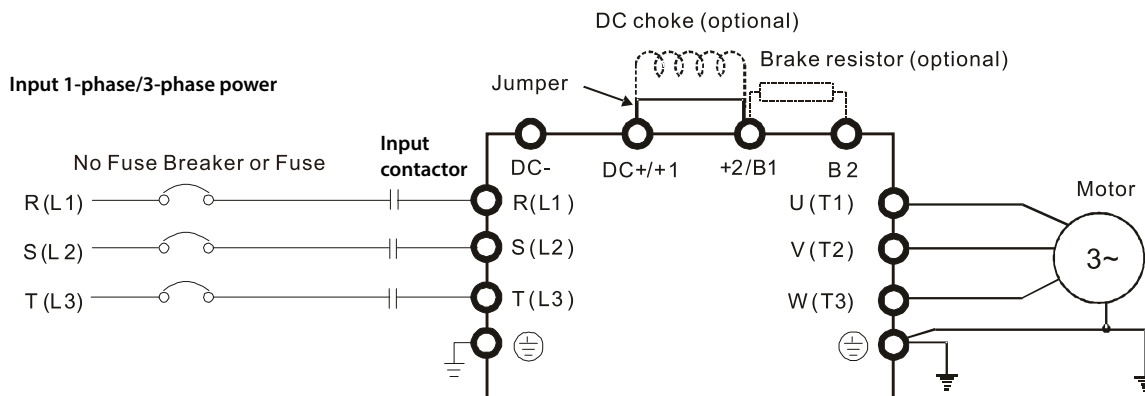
DC choke (optional)

Brake resistor (optional)

Input 1-phase/3-phase power

Jumper

No Fuse Breaker or Fuse

Input contactor

DC-

DC+/+1

+2/B1

B2

Motor

R(L1)

S(L2)

T(L3)

R(L1)

S(L2)

T(L3)

U(T1)

V(T2)

W(T3)

3~